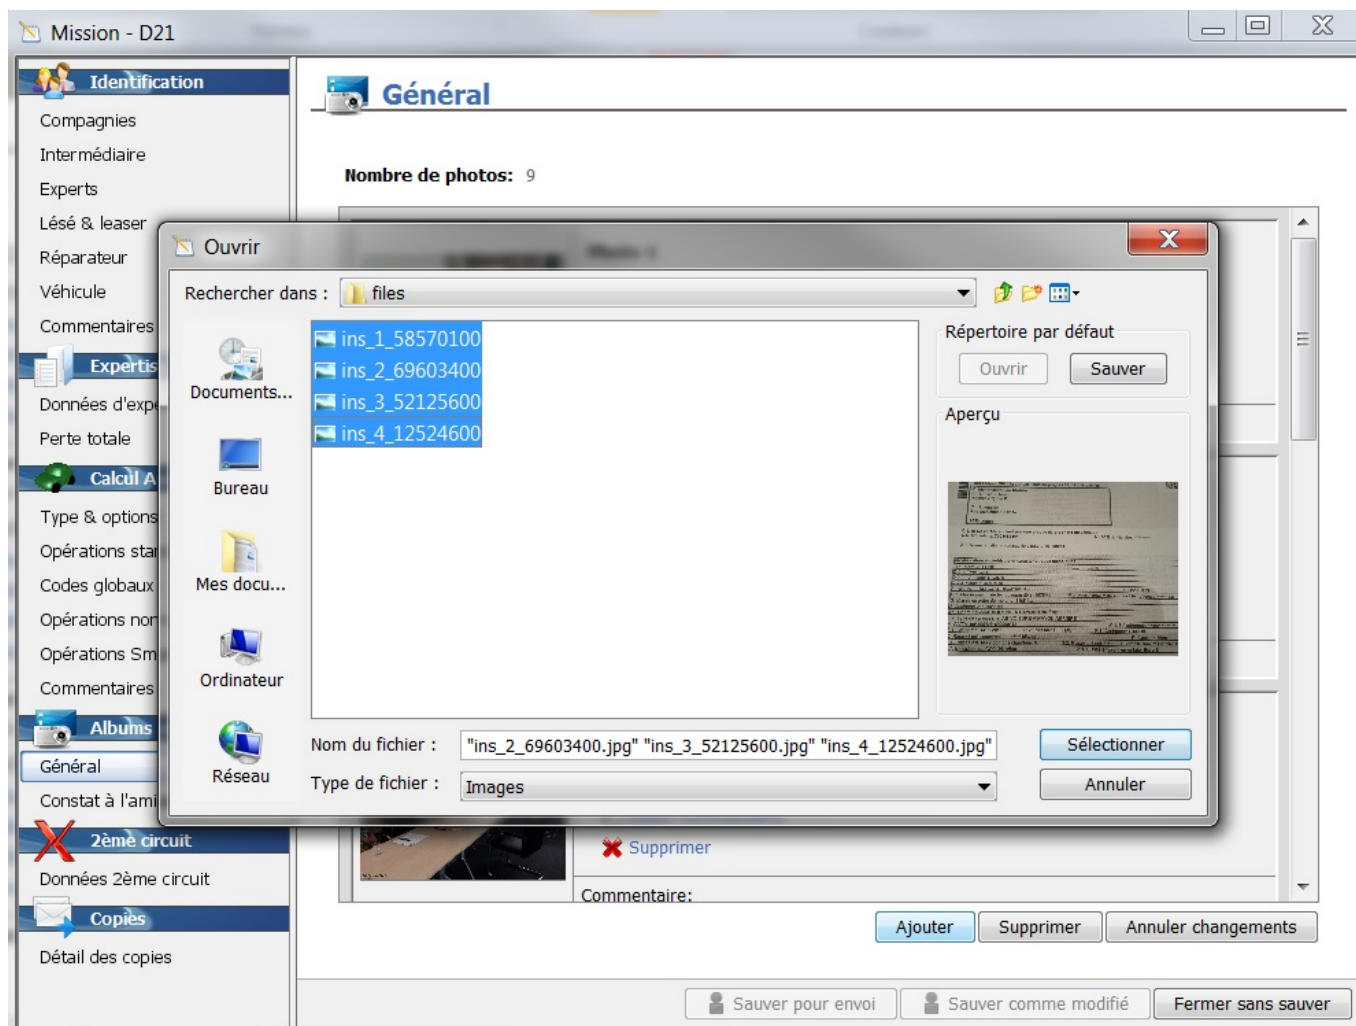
Mission - D21

Identification
Compagnies
Intermédiaire
Experts
Lésé & leaser
Réparateur
Véhicule
Commentaires
Expertis
Données d'exp
Perte totale
Calcul A
Type & options
Opérations sta
Codes globaux
Opérations nor
Opérations Sm
Commentaires
Albums
Général
Constat à l'ami
2ème circuit
Données 2ème circuit
Copies
Détail des copies

Général

Nombre de photos: 9

Ouvrir

Rechercher dans : files

Documents...
Bureau
Mes docu...
Ordinateur
Réseau

ins_1_58570100
ins_2_69603400
ins_3_52125600
ins_4_12524600

Répertoire par défaut
Ouvrir
Sauver
Aperçu

Nom du fichier : "ins_2_69603400.jpg" "ins_3_52125600.jpg" "ins_4_12524600.jpg"
Type de fichier : Images

Sélectionner
Annuler

Supprimer
Commentaire:

Ajouter
Supprimer
Annuler changements

Sauver pour envoi
Sauver comme modifié
Fermer sans sauver